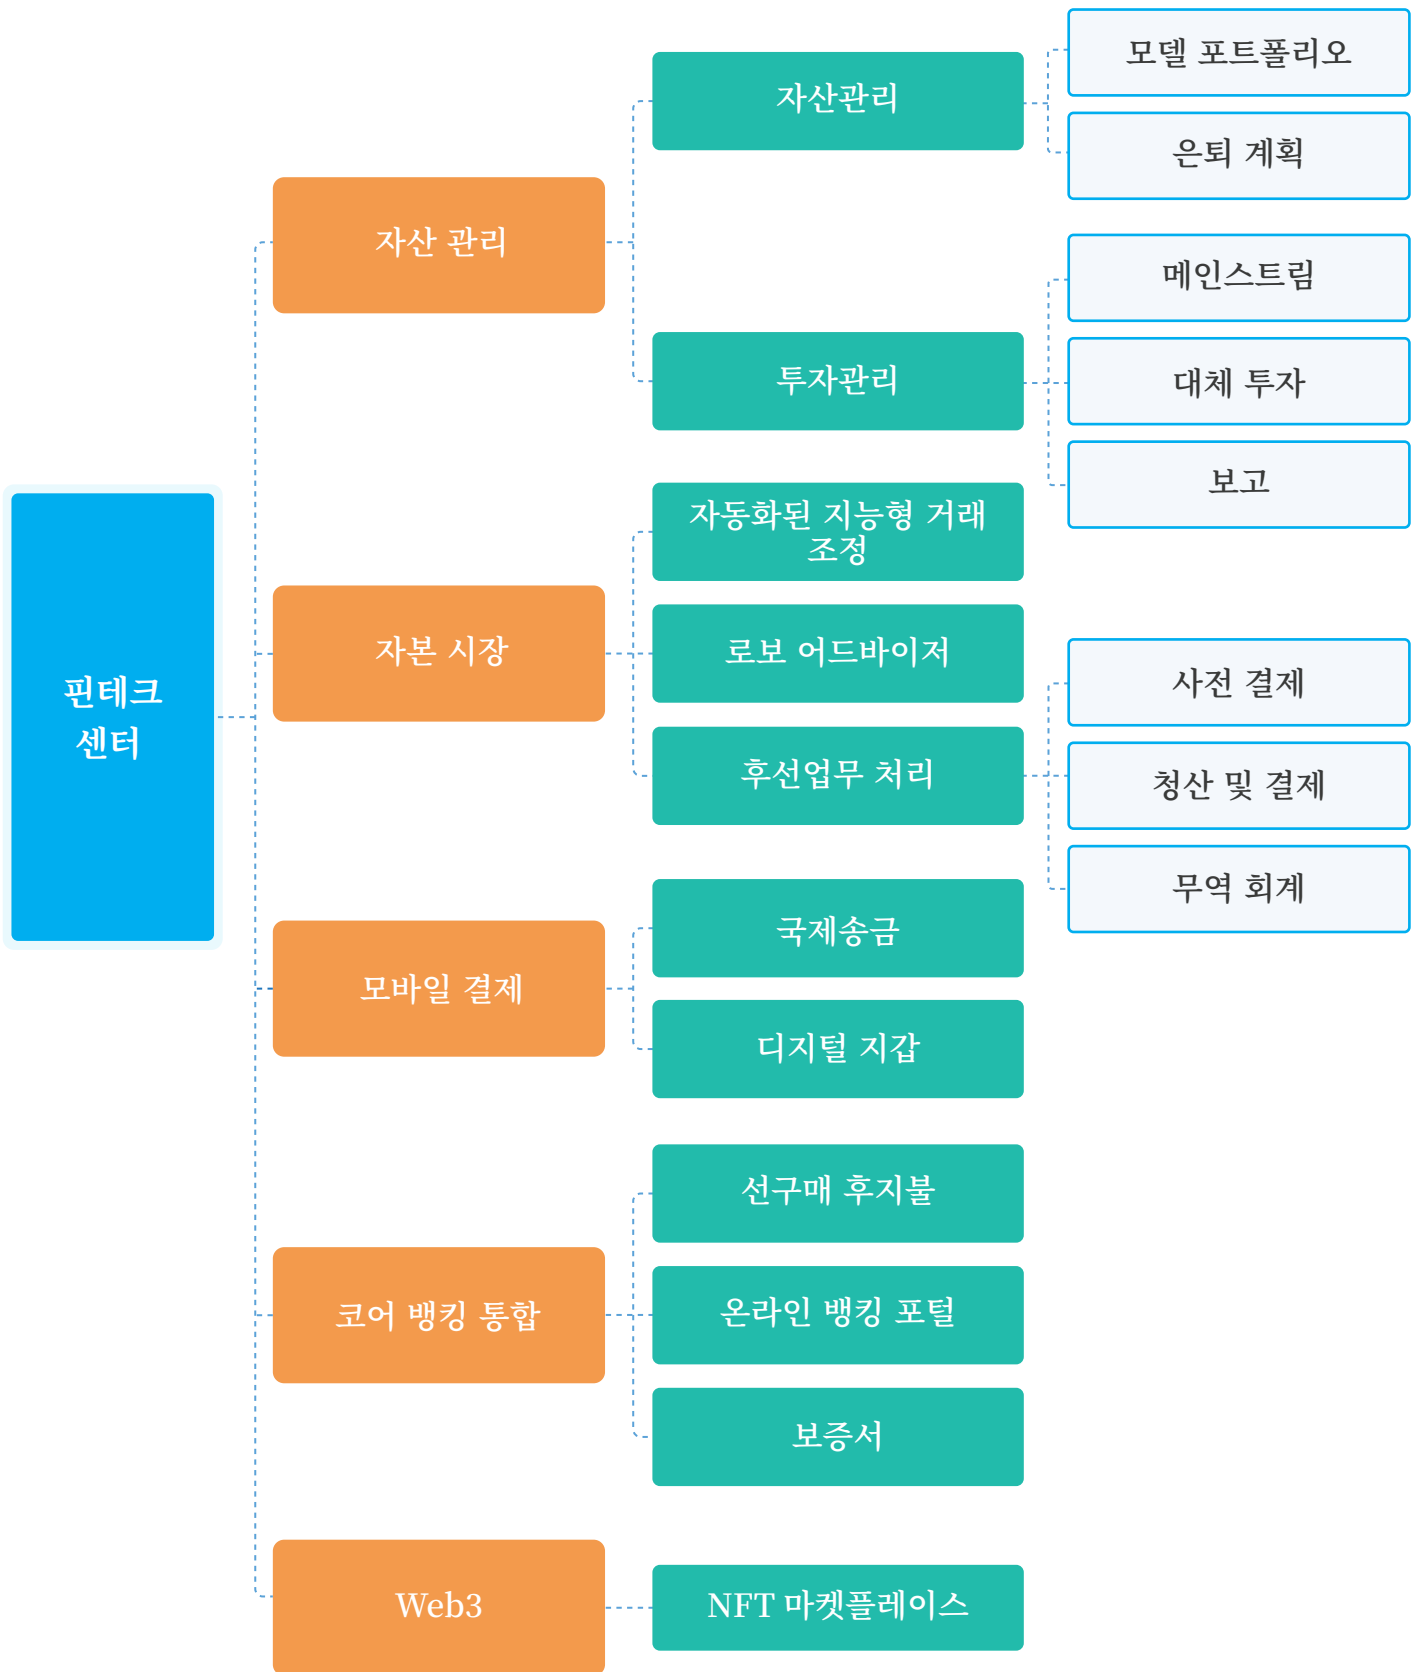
핀테크 센터

자산 관리

자산관리

모델 포트폴리오

은퇴 계획

투자관리

메인스트림

대체 투자

보고

자본 시장

자동화된 지능형 거래 조정

로보 어드바이저

후선업무 처리

사전 결제

청산 및 결제

무역 회계

모바일 결제

국제송금

디지털 지갑

코어 뱅킹 통합

선구매 후지불

온라인 뱅킹 포털

보증서

Web3

NFT 마켓플레이스